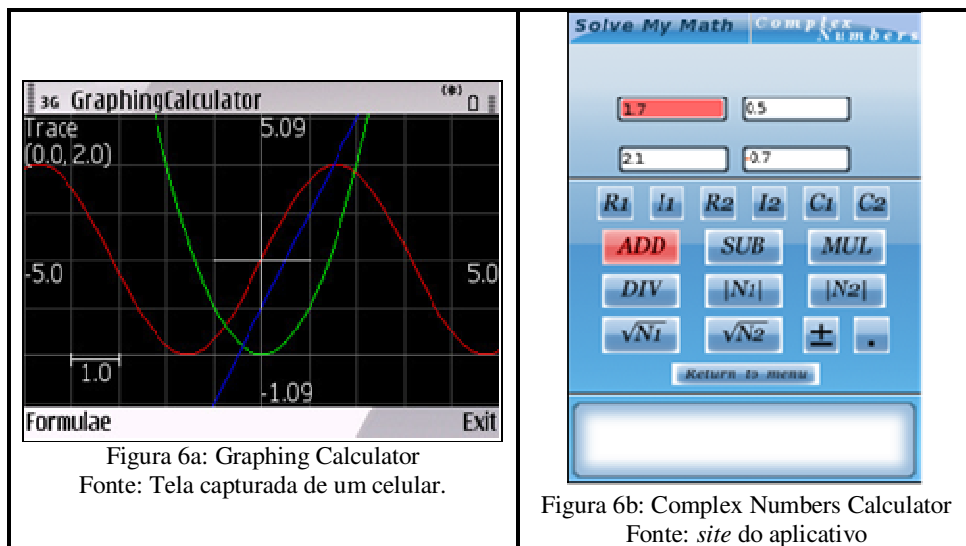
| 3G GraphingCalculator<br>Trace<br>(0.0, 2.0)<br>5.09<br>-5.0<br>5.0<br>1.0<br>-1.09<br>Formulae<br>Exit<br>Figura 6a: Graphing Calculator<br>Fonte: Tela capturada de um celular. | Solve My Math<br>Complex Numbers<br>1.7<br>0.5<br>2.1<br>-0.7<br>R1 I1 R2 I2 C1 C2<br>ADD SUB MUL<br>DIV \|N1\| \|N2\|<br>$\sqrt{N1}$ $\sqrt{N2}$ ± .<br>Return to menu<br>Figura 6b: Complex Numbers Calculator<br>Fonte: *site* do aplicativo |
|---|---|